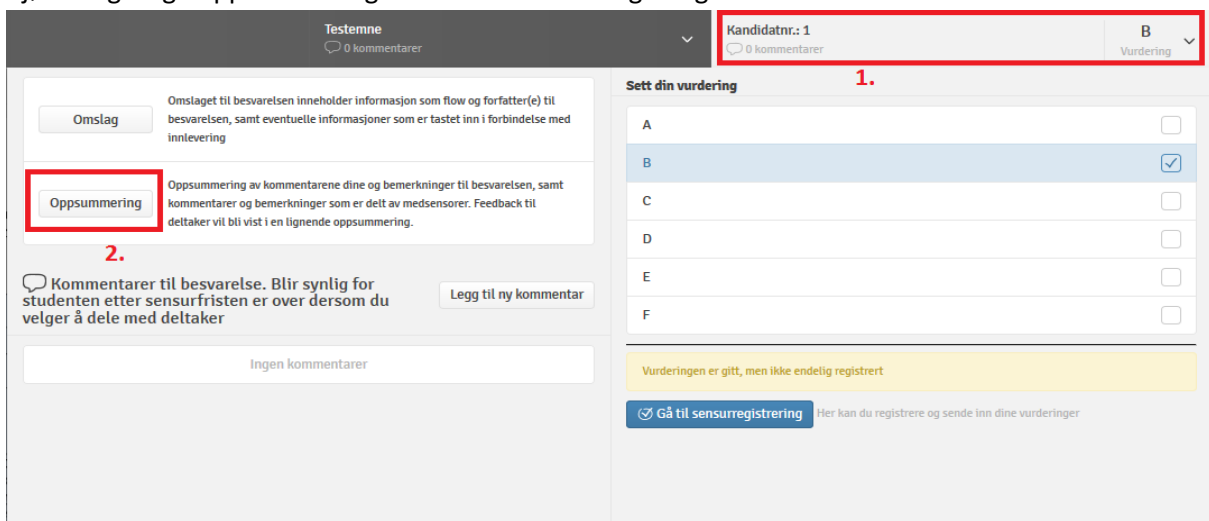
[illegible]

Testemne
0 kommentarer

Kandidatnr.: 1
0 kommentarer

B
Vurdering

1.

Omslag

Omslaget til besvarelsen inneholder informasjon som flow og forfatter(e) til besvarelsen, samt eventuelle informasjoner som er tastet inn i forbindelse med innlevering

Oppsummering

Oppsummering av kommentarene dine og bemerkninger til besvarelsen, samt kommentarer og bemerkninger som er delt av medsensorer. Feedback til deltaker vil bli vist i en lignende oppsummering.

2.

Kommentarer til besvarelse. Blir synlig for studenten etter sensurfristen er over dersom du velger å dele med deltaker

Legg til ny kommentar

Ingen kommentarer

Sett din vurdering

A
B
C
D
E
F

Vurderingen er gitt, men ikke endelig registrert

Gå til sensurregistrering

Her kan du registrere og sende inn dine vurderinger